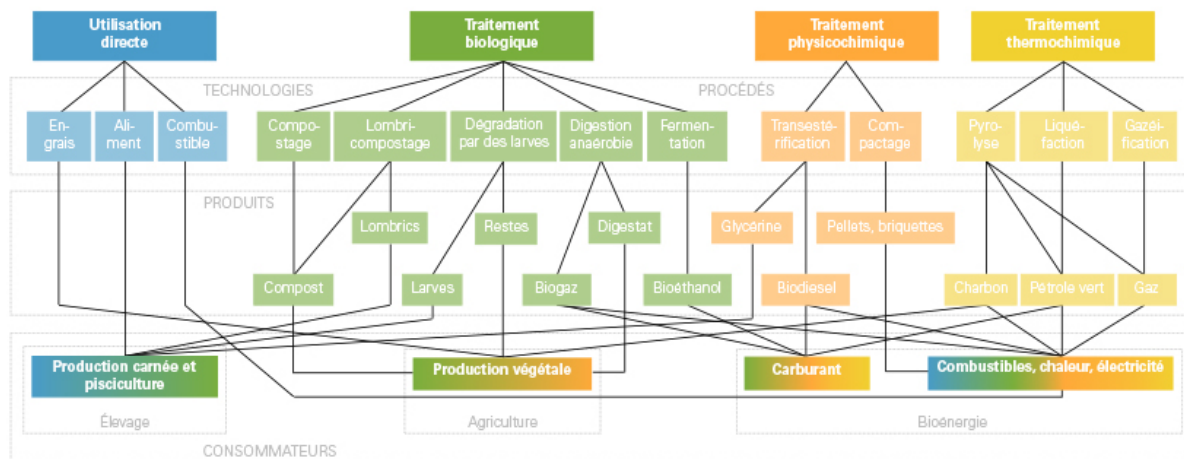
Utilisation directe

Traitement biologique

Traitement physicochimique

Traitement thermochimique

TECHNOLOGIES

PROCÉDÉS

Engrais

Aliment

Combustible

Compostage

Lombricompostage

Dégradation par des larves

Digestion anaérobie

Fermentation

Transestérification

Compactage

Pyrolyse

Liquéfaction

Gazéification

PRODUITS

Lombrics

Restes

Digestat

Glycérine

Pellets, briquettes

Compost

Larves

Biogaz

Bioéthanol

Biodiesel

Charbon

Pétrole vert

Gaz

Production carnée et pisciculture

Production végétale

Carburant

Combustibles, chaleur, électricité

Élevage

Agriculture

Bioénergie

CONSOMMATEURS